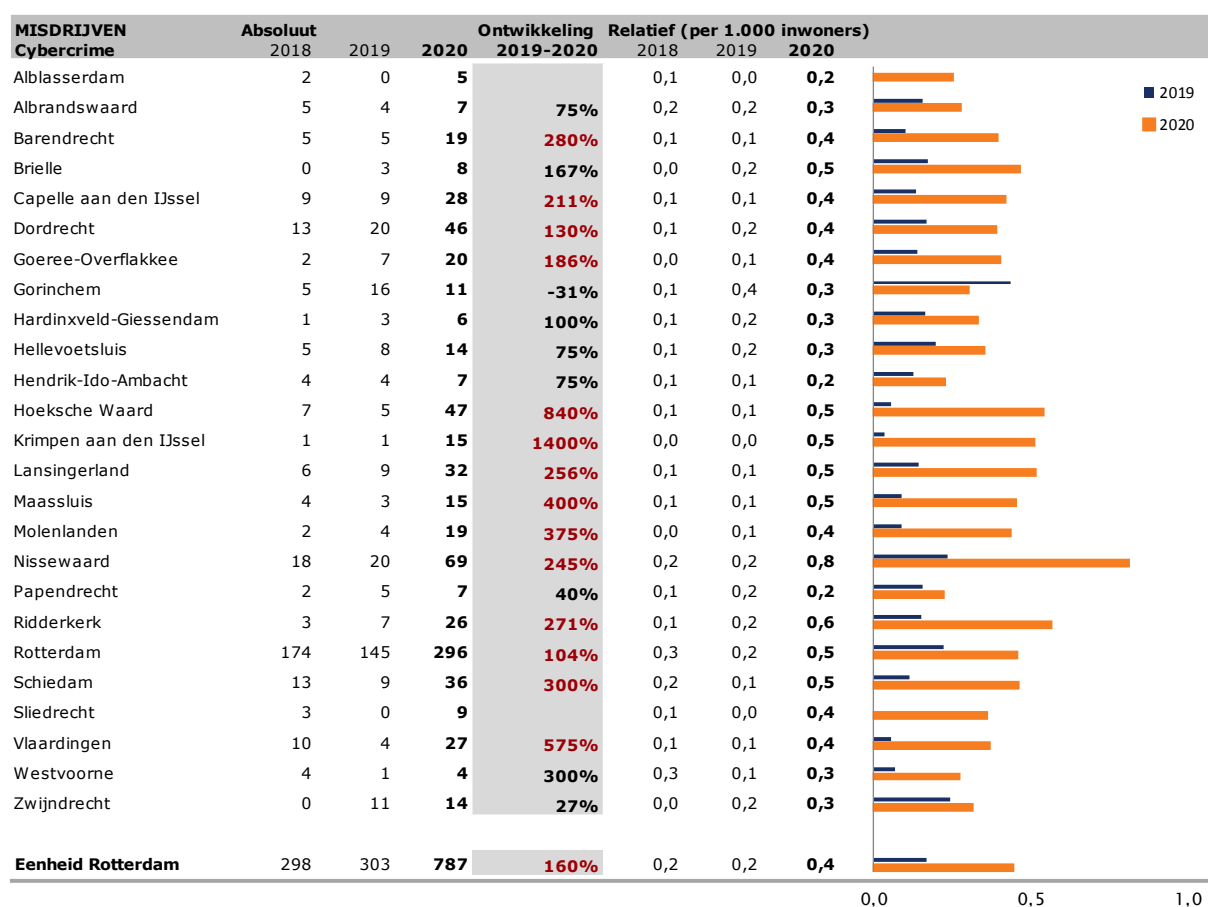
| MISDRIJVEN Cybercrime | Absoluut 2018 | 2019 | 2020 | Ontwikkeling 2019-2020 | Relatief (per 1.000 inwoners) 2018 | 2019 | 2020 |
|---|---|---|---|---|---|---|---|
| Alblasserdam | 2 | 0 | 5 | | 0,1 | 0,0 | 0,2 |
| Albrandswaard | 5 | 4 | 7 | 75% | 0,2 | 0,2 | 0,3 |
| Barendrecht | 5 | 5 | 19 | 280% | 0,1 | 0,1 | 0,4 |
| Brielle | 0 | 3 | 8 | 167% | 0,0 | 0,2 | 0,5 |
| Capelle aan den IJssel | 9 | 9 | 28 | 211% | 0,1 | 0,1 | 0,4 |
| Dordrecht | 13 | 20 | 46 | 130% | 0,1 | 0,2 | 0,4 |
| Goeree-Overflakkee | 2 | 7 | 20 | 186% | 0,0 | 0,1 | 0,4 |
| Gorinchem | 5 | 16 | 11 | -31% | 0,1 | 0,4 | 0,3 |
| Hardinxveld-Giessendam | 1 | 3 | 6 | 100% | 0,1 | 0,2 | 0,3 |
| Hellevoetsluis | 5 | 8 | 14 | 75% | 0,1 | 0,2 | 0,3 |
| Hendrik-Ido-Ambacht | 4 | 4 | 7 | 75% | 0,1 | 0,1 | 0,2 |
| Hoeksche Waard | 7 | 5 | 47 | 840% | 0,1 | 0,1 | 0,5 |
| Krimpen aan den IJssel | 1 | 1 | 15 | 1400% | 0,0 | 0,0 | 0,5 |
| Lansingerland | 6 | 9 | 32 | 256% | 0,1 | 0,1 | 0,5 |
| Maassluis | 4 | 3 | 15 | 400% | 0,1 | 0,1 | 0,5 |
| Molenlanden | 2 | 4 | 19 | 375% | 0,0 | 0,1 | 0,4 |
| Nissewaard | 18 | 20 | 69 | 245% | 0,2 | 0,2 | 0,8 |
| Papendrecht | 2 | 5 | 7 | 40% | 0,1 | 0,2 | 0,2 |
| Ridderkerk | 3 | 7 | 26 | 271% | 0,1 | 0,2 | 0,6 |
| Rotterdam | 174 | 145 | 296 | 104% | 0,3 | 0,2 | 0,5 |
| Schiedam | 13 | 9 | 36 | 300% | 0,2 | 0,1 | 0,5 |
| Sliedrecht | 3 | 0 | 9 | | 0,1 | 0,0 | 0,4 |
| Vlaardingen | 10 | 4 | 27 | 575% | 0,1 | 0,1 | 0,4 |
| Westvoorne | 4 | 1 | 4 | 300% | 0,3 | 0,1 | 0,3 |
| Zwijndrecht | 0 | 11 | 14 | 27% | 0,0 | 0,2 | 0,3 |
| Eenheid Rotterdam | 298 | 303 | 787 | 160% | 0,2 | 0,2 | 0,4 |

2019
2020

0,0 0,5 1,0